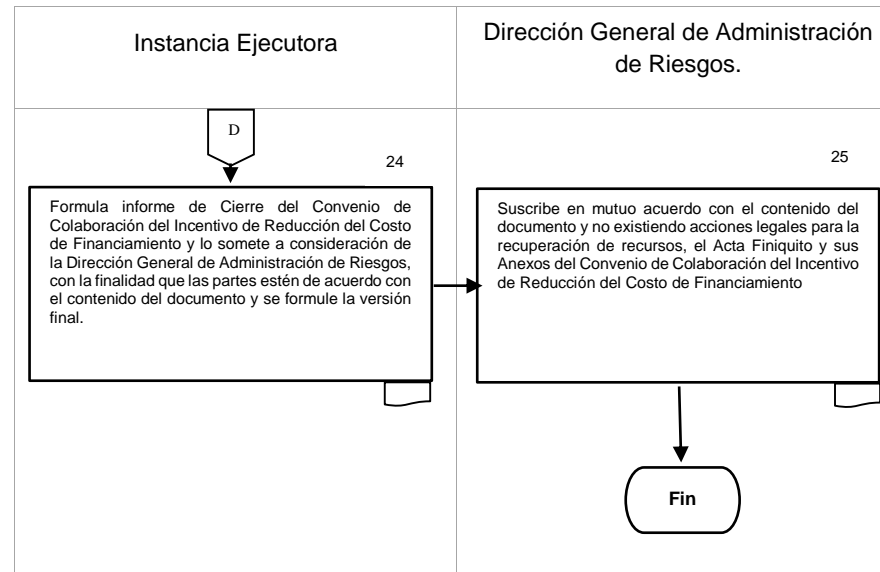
| Instancia Ejecutora | Dirección General de Administración de Riesgos. |
|---|---|

D

24

Formula informe de Cierre del Convenio de Colaboración del Incentivo de Reducción del Costo de Financiamiento y lo somete a consideración de la Dirección General de Administración de Riesgos, con la finalidad que las partes estén de acuerdo con el contenido del documento y se formule la versión final.

25

Suscribe en mutuo acuerdo con el contenido del documento y no existiendo acciones legales para la recuperación de recursos, el Acta Finiquito y sus Anexos del Convenio de Colaboración del Incentivo de Reducción del Costo de Financiamiento

Fin